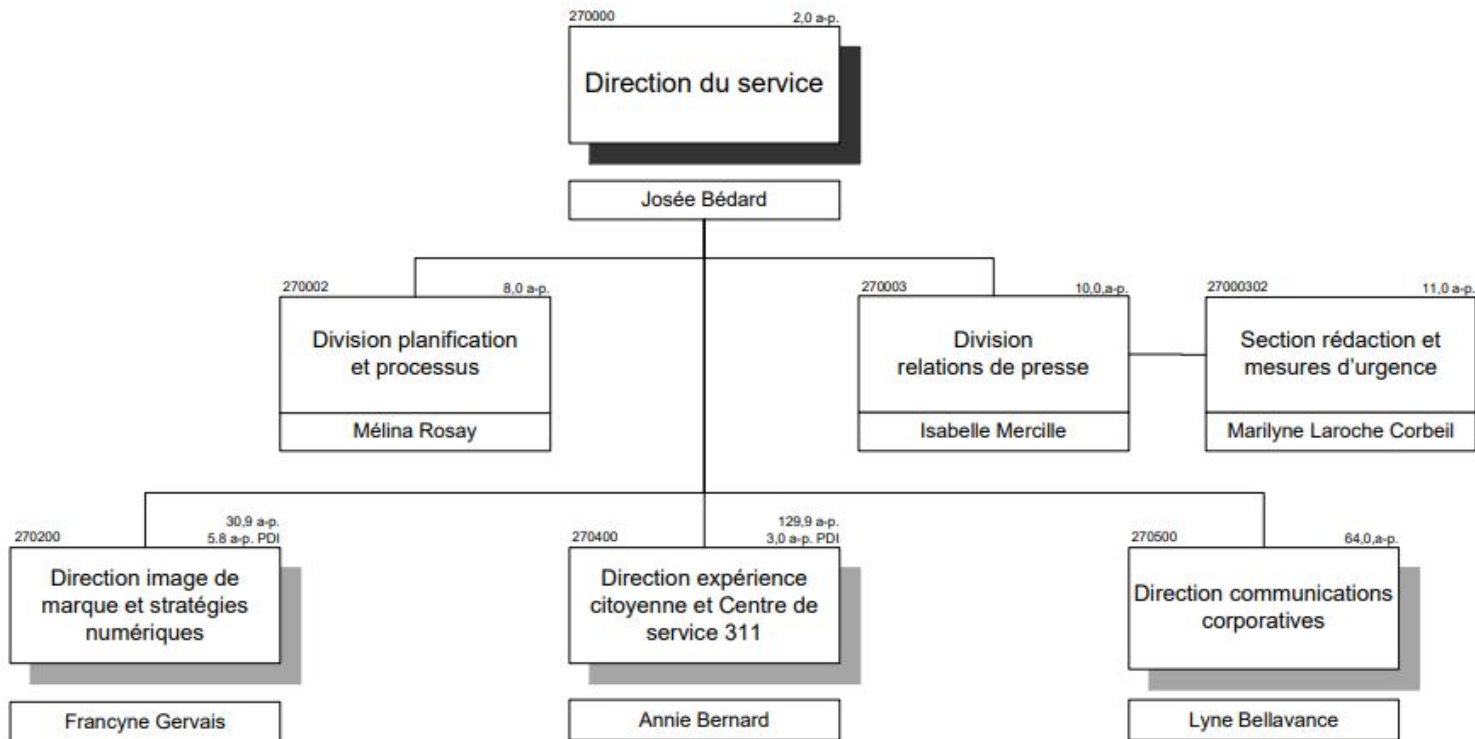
270000
2,0 a-p.

Direction du service

Josée Bédard

270002
8,0 a-p.

Division planification et processus

Mélina Rosay

270003
10,0 a-p.

Division relations de presse

Isabelle Mercille

27000302
11,0 a-p.

Section rédaction et mesures d'urgence

Marilyne Laroche Corbeil

270200
30,9 a-p.
5.8 a-p. PDI

Direction image de marque et stratégies numériques

Francyne Gervais

270400
129,9 a-p.
3,0 a-p. PDI

Direction expérience citoyenne et Centre de service 311

Annie Bernard

270500
64,0 a-p.

Direction communications corporatives

Lyne Bellavance